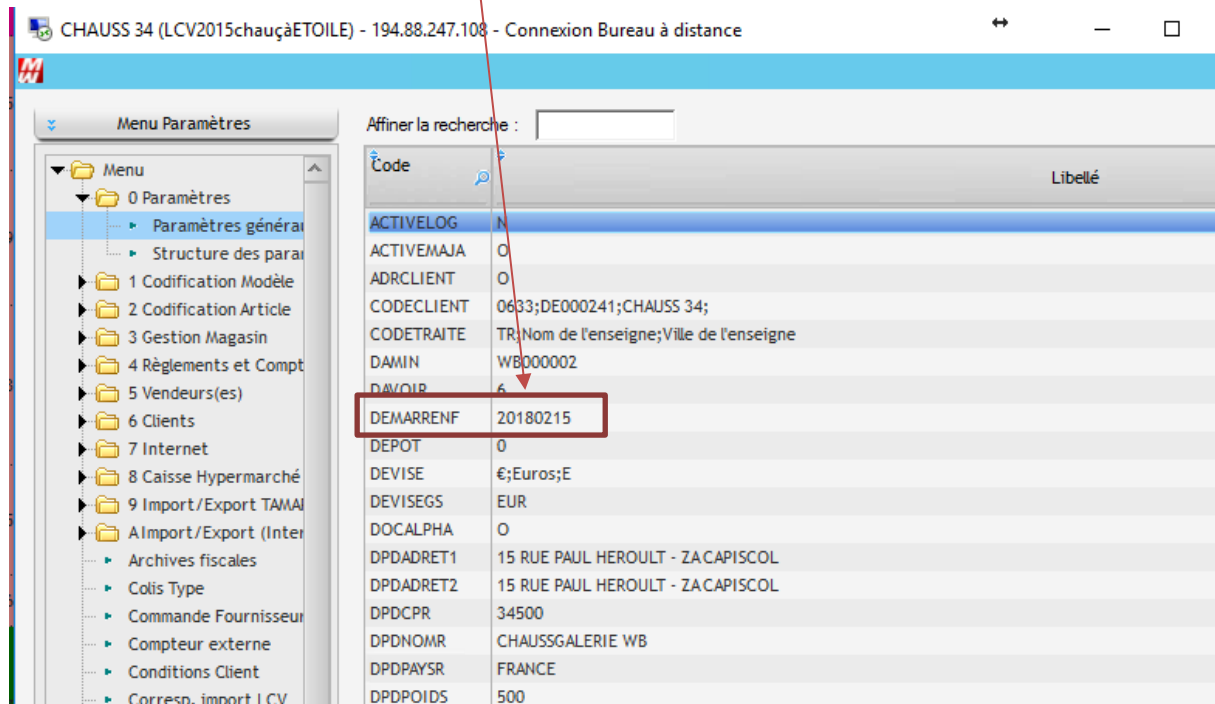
CHAUSS 34 (LCV2015chauçàETOILE) - 194.88.247.108 - Connexion Bureau à distance

Menu Paramètres

Menu
0 Paramètres
Paramètres générau
Structure des paran
1 Codification Modèle
2 Codification Article
3 Gestion Magasin
4 Règlements et Compt
5 Vendeurs(es)
6 Clients
7 Internet
8 Caisse Hypermarché
9 Import/Export TAMA
A Import/Export (Inter
Archives fiscales
Colis Type
Commande Fournisseur
Compteur externe
Conditions Client
Corresp. import LCV

Affiner la recherche :

| Code | Libellé |
|---|---|
| ACTIVELOG | N |
| ACTIVEMAJA | O |
| ADRCLIENT | O |
| CODECLIENT | 0633;DE000241;CHAUSS 34; |
| CODETRAITE | TR;Nom de l'enseigne;Ville de l'enseigne |
| DAMIN | WB000002 |
| DAVOIR | 6 |
| DEMARRENF | 20180215 |
| DEPOT | 0 |
| DEVISE | €;Euros;E |
| DEVISEGS | EUR |
| DOCALPHA | O |
| DPDADRET1 | 15 RUE PAUL HEROULT - ZACAPISCOL |
| DPDADRET2 | 15 RUE PAUL HEROULT - ZACAPISCOL |
| DPDCPR | 34500 |
| DPDNOMR | CHAUSSGALERIE WB |
| DPDPAYSR | FRANCE |
| DPDPOIDS | 500 |